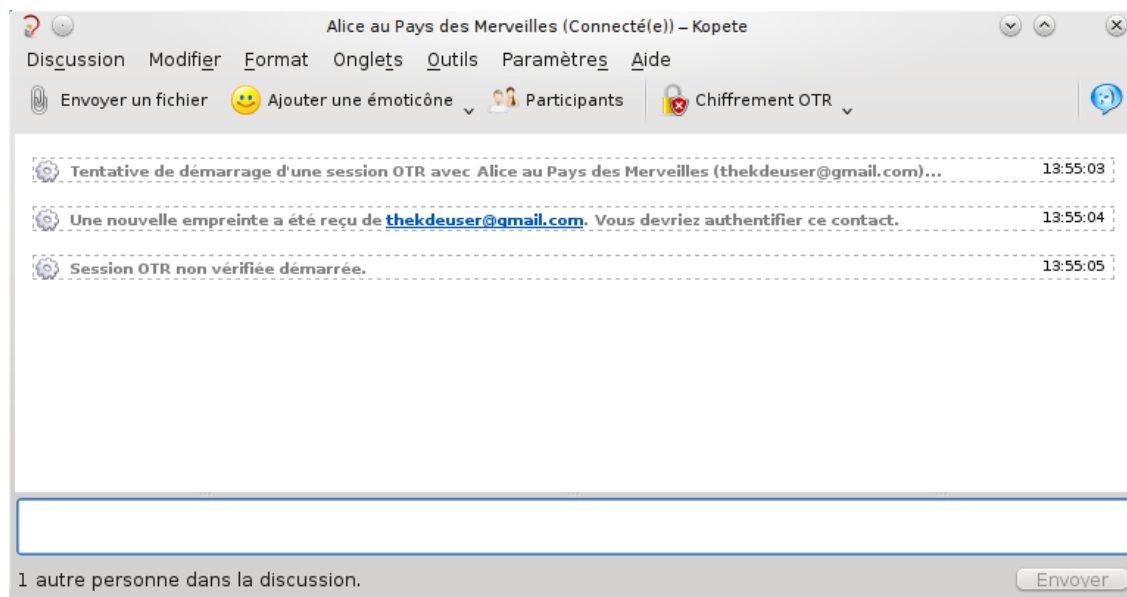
Alice au Pays des Merveilles (Connecté(e)) – Kopete

Discussion Modifier Format Onglets Outils Paramètres Aide

Envoyer un fichier Ajouter une émoticône Participants Chiffrement OTR

Tentative de démarrage d'une session OTR avec Alice au Pays des Merveilles (thekdeuser@gmail.com)... 13:55:03

Une nouvelle empreinte a été reçu de thekdeuser@gmail.com. Vous devriez authentifier ce contact. 13:55:04

Session OTR non vérifiée démarrée. 13:55:05

1 autre personne dans la discussion.

Envoyer